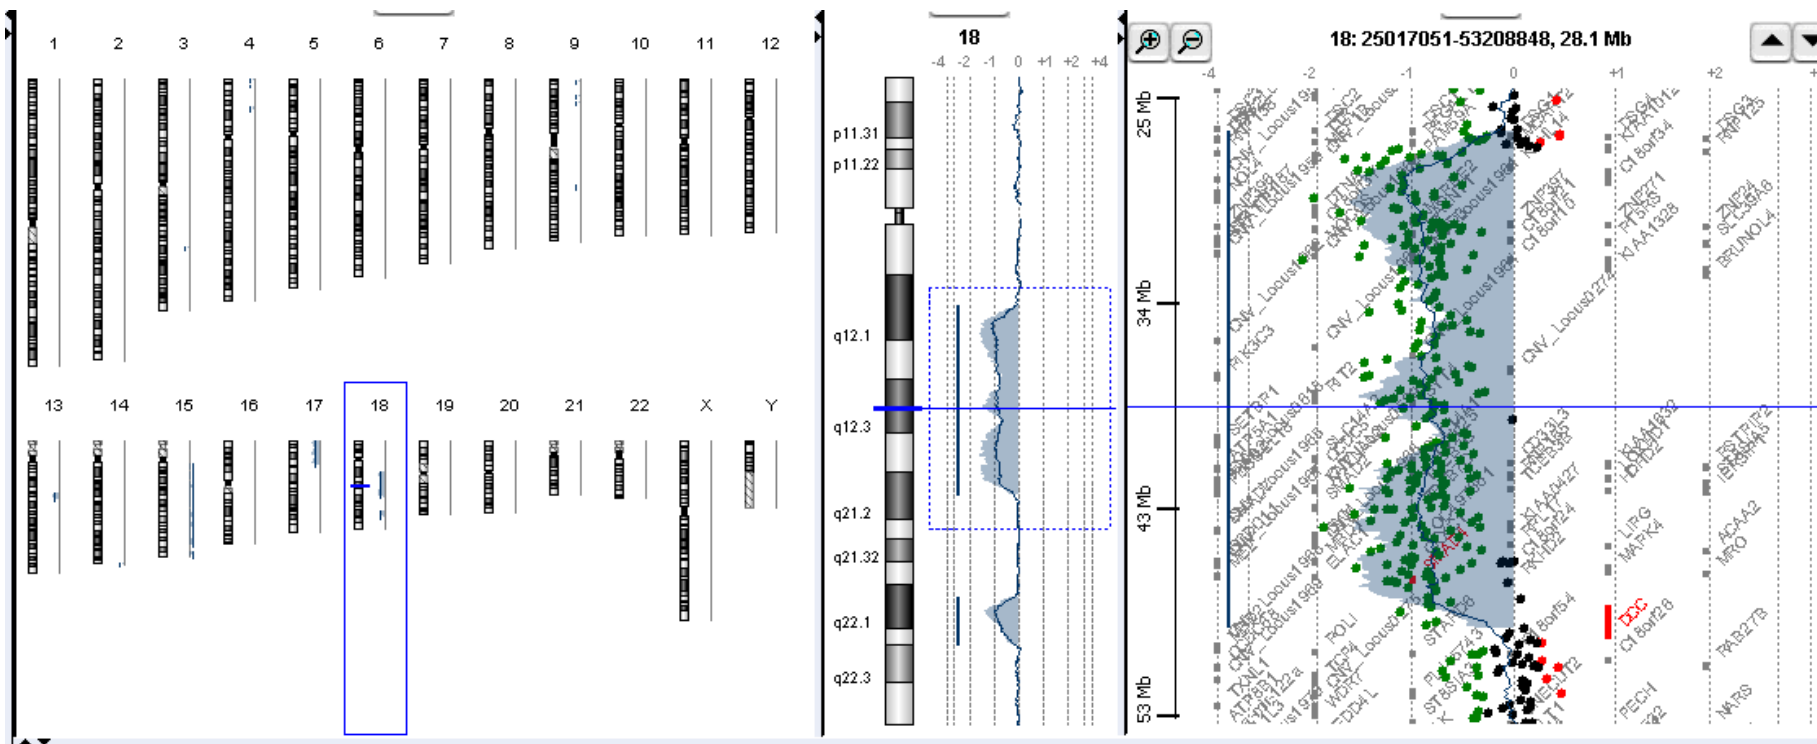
1 2 3 4 5 6 7 8 9 10 11 12

13 14 15 16 17 18 19 20 21 22 X Y

18
-4 -2 -1 0 +1 +2 +4

p11.31
p11.22
q12.1
q12.3
q21.2
q21.32
q22.1
q22.3

18: 25017051-53208848, 28.1 Mb

-4 -2 -1 0 +1 +2

25 Mb
34 Mb
43 Mb
53 Mb

PIK3C3
CNV_Locus1
SETBP1
SMAD4
ZNF397
C18orf1
KIAA1328
ZNF24
SLC39A6
BRUNOL4
CNV_Locus2274
KIAA1632
DYM
KIAA0427
C18orf24
RNF165
LIPG
MAPK4
ACAA2
MRO
DCC
C18orf54
C18orf28
RAB27B
POLI
STARD6
TXNL1
ATP8B1
FECH
NARS
CNV_Locus
TCF4
WDR7
ST8SIA3